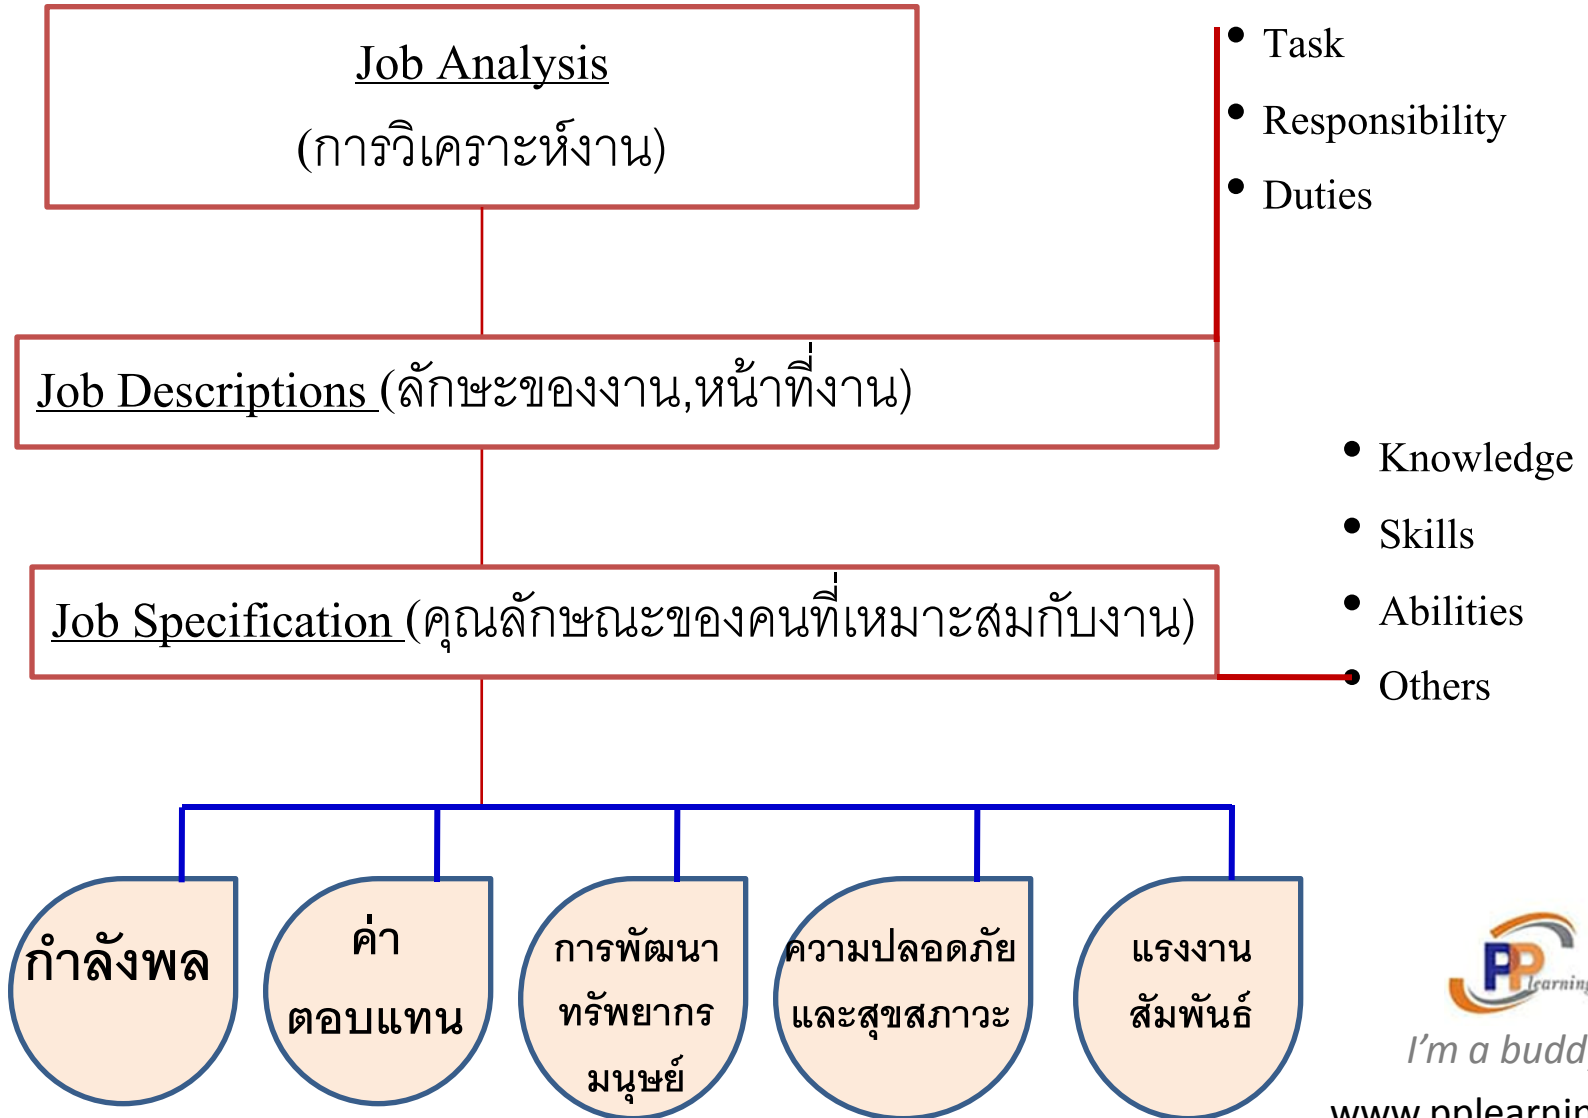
Job Analysis
(การวิเคราะห์งาน)

• Task
• Responsibility
• Duties

Job Descriptions (ลักษะของงาน,หน้าที่งาน)

• Knowledge
• Skills
• Abilities
• Others

Job Specification (คุณลักษณะของคนที่เหมาะสมกับงาน)

กำลังพล

ค่าตอบแทน

การพัฒนาทรัพยากรมนุษย์

ความปลอดภัยและสุขสภาวะ

แรงงานสัมพันธ์

PP learning
I'm a budd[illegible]
www.pplearnin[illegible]